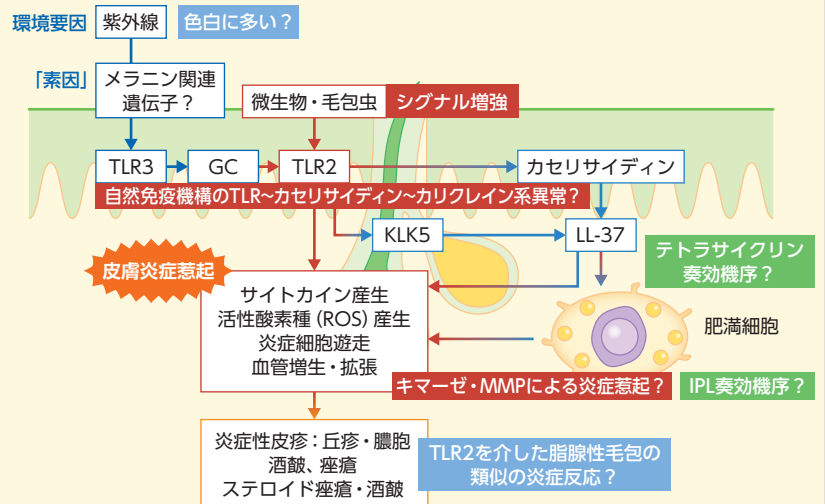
環境要因
紫外線
色白に多い？

「素因」
メラニン関連遺伝子？

微生物・毛包虫
シグナル増強

TLR3
GC
TLR2
カセリサイディン

自然免疫機構のTLR~カセリサイディン~カリクレイン系異常？

KLK5
LL-37

テトラサイクリン奏効機序？

皮膚炎症惹起

サイトカイン産生
活性酸素種（ROS）産生
炎症細胞遊走
血管増生・拡張

肥満細胞

キマーゼ・MMPによる炎症惹起？
IPL奏効機序？

炎症性皮疹：丘疹・膿胞
酒皶、痤瘡
ステロイド痤瘡・酒皶

TLR2を介した脂腺性毛包の類似の炎症反応？